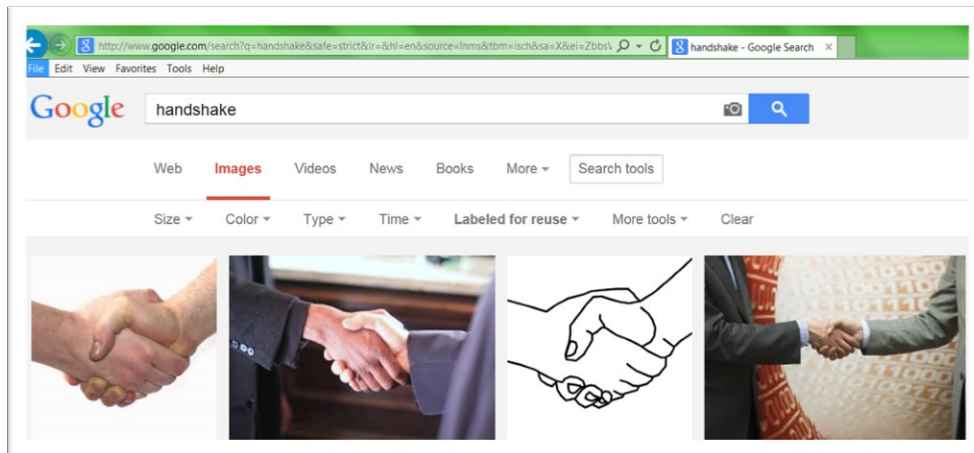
http://www.google.com/search?q=handshake&safe=strict&lr=&hl=en&source=lnms&tbm=isch&sa=X&ei=Zbbs\

handshake - Google Search ×

File Edit View Favorites Tools Help

Google

handshake

Web Images Videos News Books More ▾ Search tools

Size ▾ Color ▾ Type ▾ Time ▾ Labeled for reuse ▾ More tools ▾ Clear